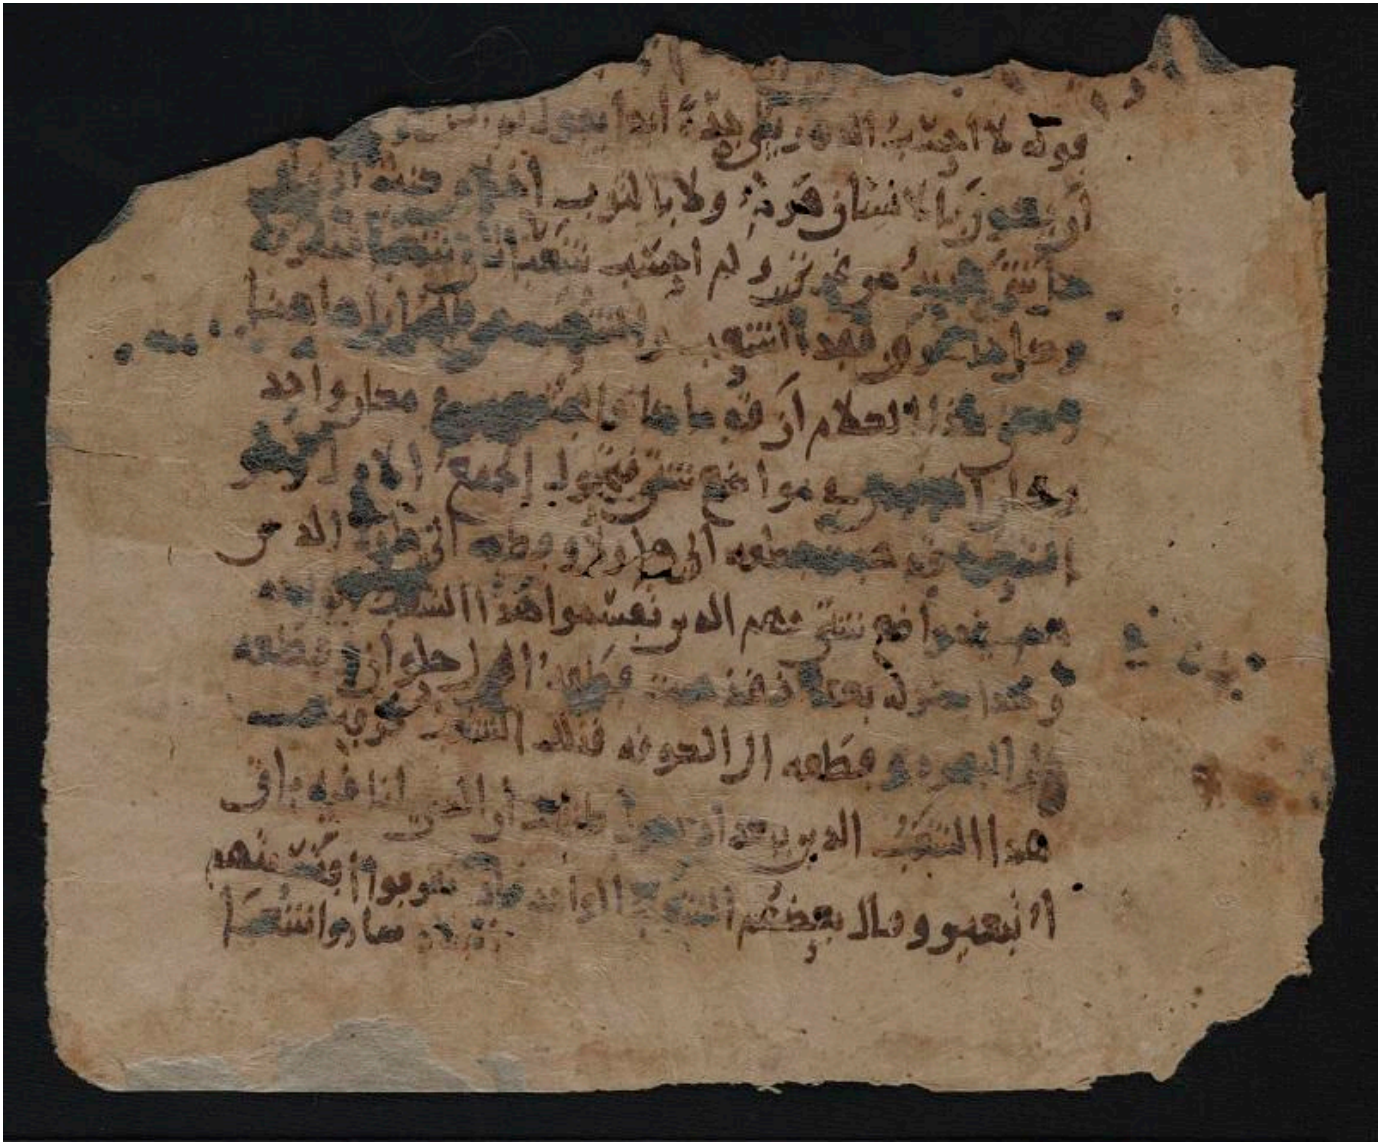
قوله لا احسب الدهر يرحمه ابدا يقول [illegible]
او يقوى بالانسان هرمه ولا بالقلب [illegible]
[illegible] ولم احسب شعرا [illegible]
وقال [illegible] فقد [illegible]
ومن هذا الكلام ارقه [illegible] محاروا حد
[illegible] مواضع شتى فيقول الجمع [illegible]
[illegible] قطعه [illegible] وقطعه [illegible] الدهر
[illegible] شتى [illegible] الدهر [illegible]
وكذا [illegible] قطعه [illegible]
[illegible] وقطعه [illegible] فذلك الشعر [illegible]
هذا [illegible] الدهر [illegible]
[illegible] بعضهم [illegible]